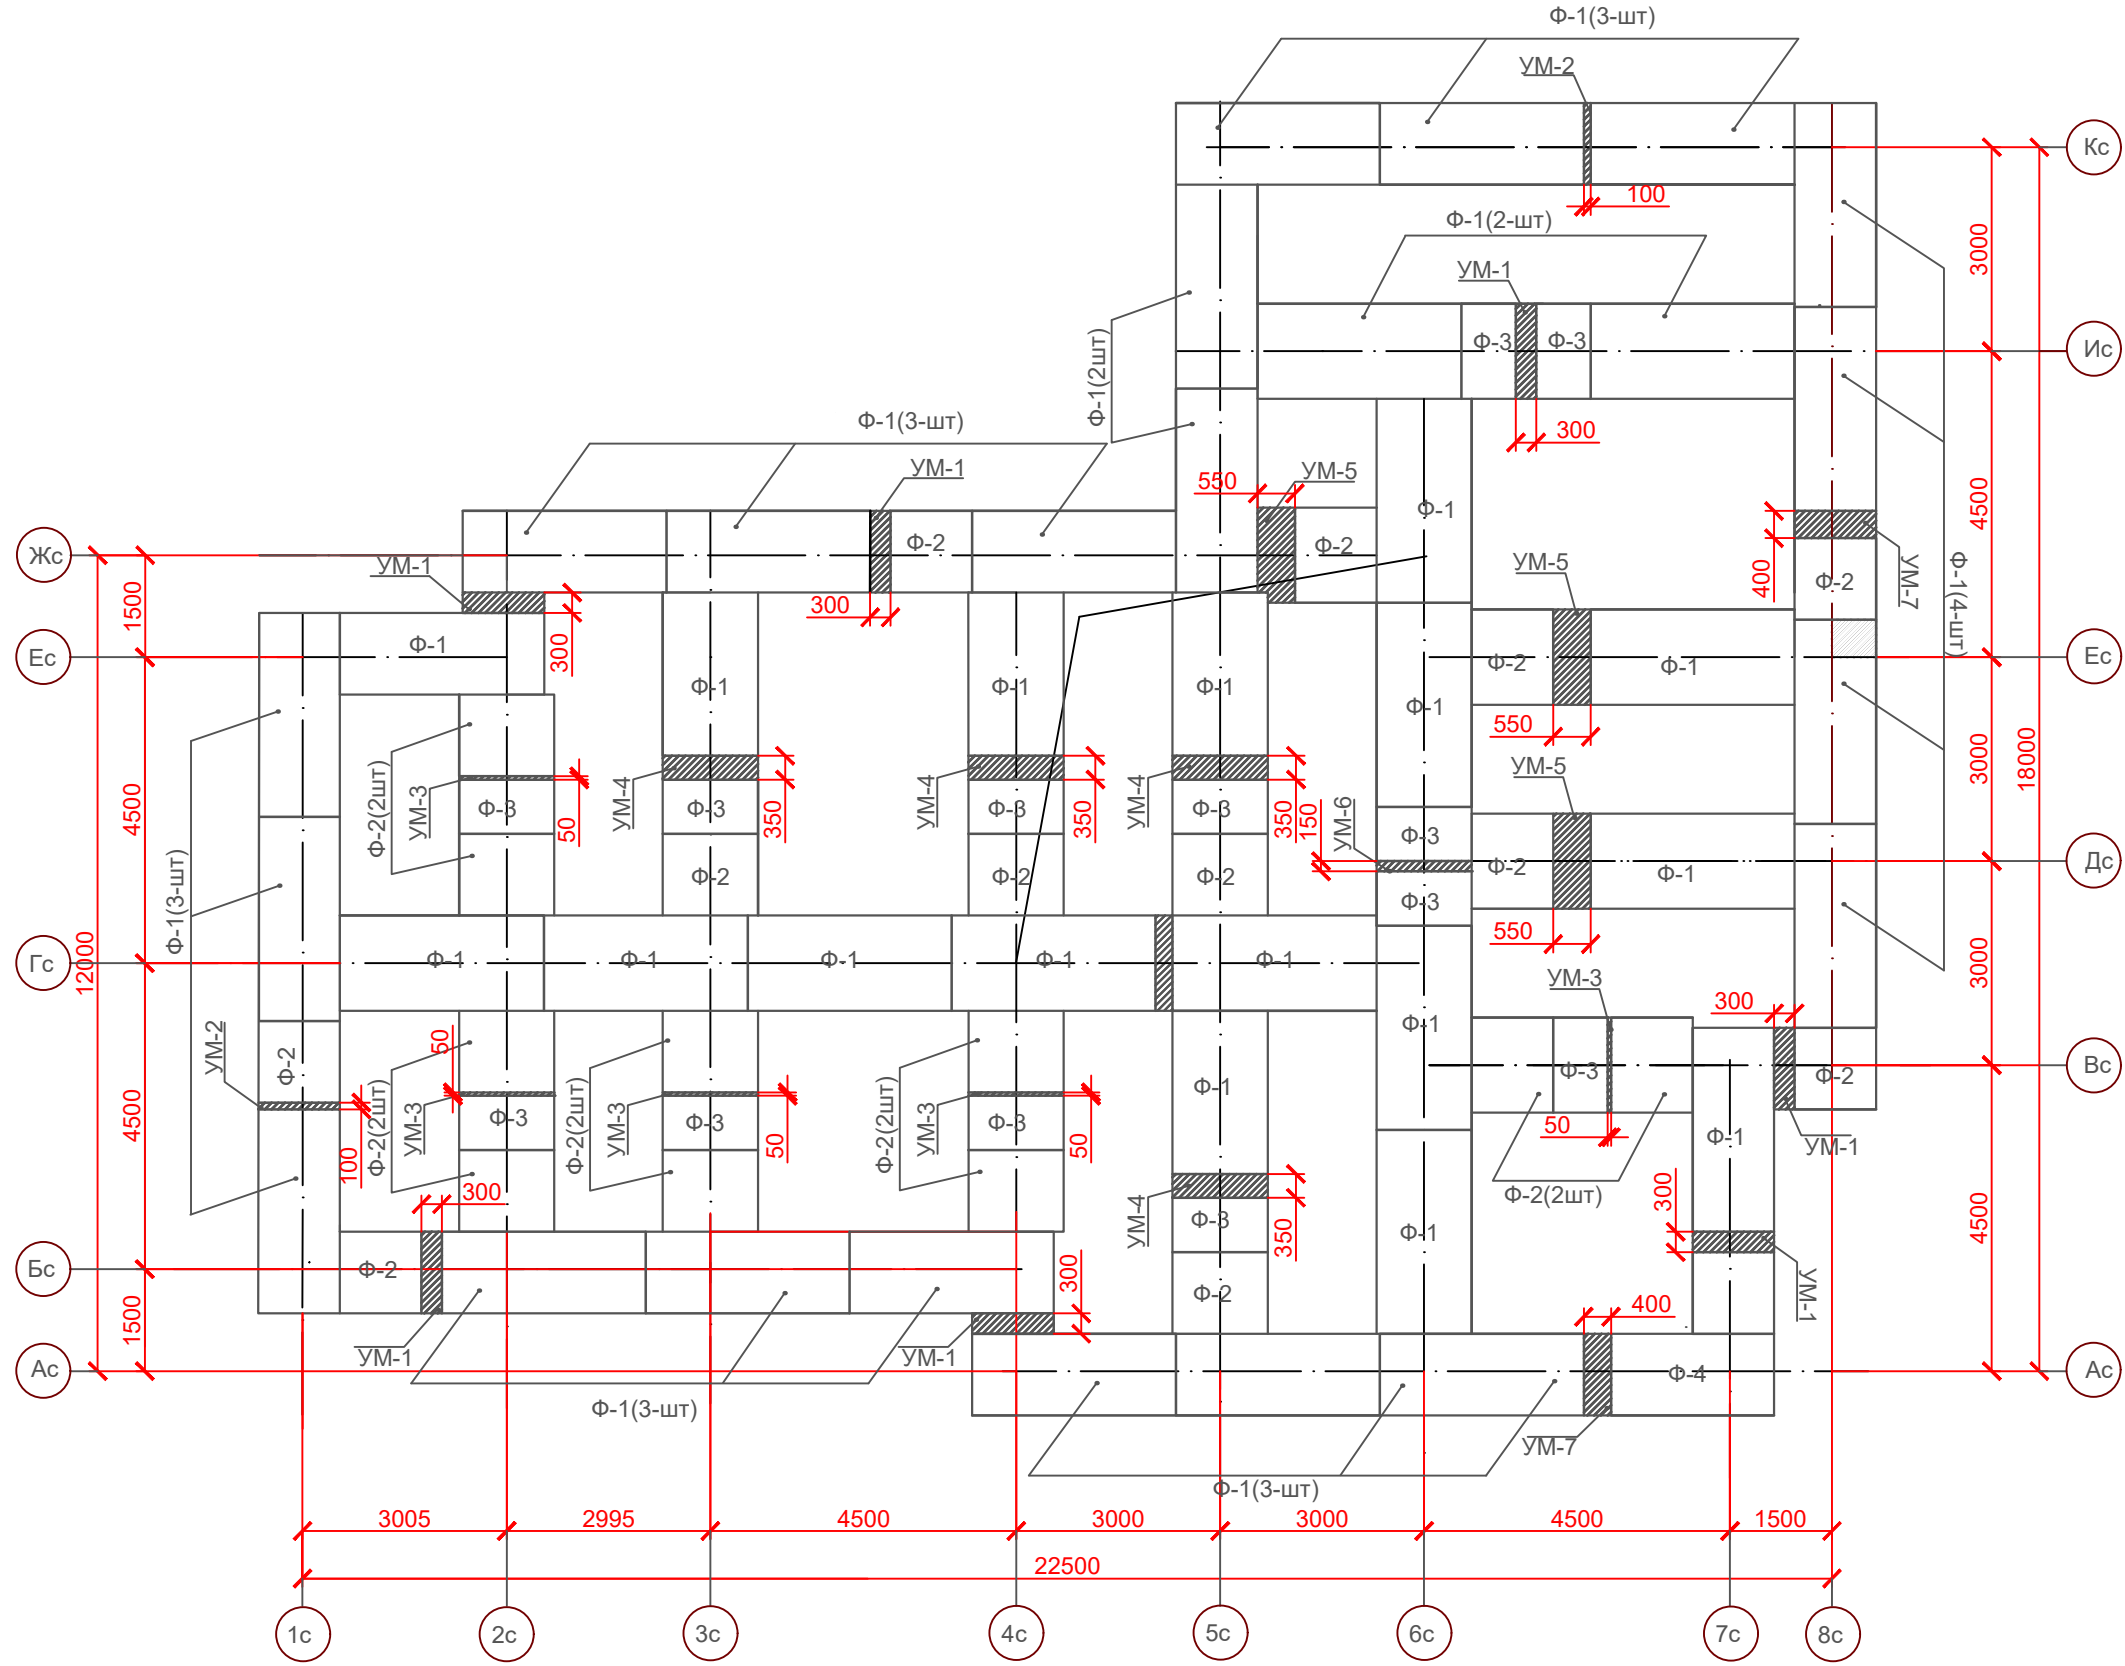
Ф-1(3-шт)
УМ-2
Кс
100
Ф-1(2-шт)
УМ-1
3000
Ф-3
Ф-3
Ис
Ф-1(2шт)
300
Ф-1(3-шт)
УМ-1
550
УМ-5
4500
Ф-1
Жс
Ф-2
Ф-2
400
Ф-2
УМ-7
УМ-1
300
Ф-1(4-шт)
1500
300
УМ-5
Ес
Ф-1
Ф-1
Ф-1
Ф-1
Ф-1
Ф-2
Ф-1
Ес
550
Ф-2(2шт)
УМ-3
УМ-4
УМ-4
УМ-4
УМ-5
3000
18000
4500
Ф-3
50
Ф-3
350
Ф-3
350
Ф-3
350
150
УМ-6
Ф-3
Ф-1(3-шт)
Ф-2
Ф-2
Ф-2
Ф-2
Ф-1
Дс
Ф-3
550
УМ-3
3000
Гс
12000
Ф-1
Ф-1
Ф-1
Ф-1
Ф-1
300
Ф-1
УМ-2
50
Ф-3
Ф-2
Ф-2
Ф-2(2шт)
УМ-3
Ф-3
Ф-2(2шт)
УМ-3
Ф-3
Ф-2(2шт)
УМ-3
Ф-3
Ф-1
Вс
4500
100
50
50
50
Ф-1
Ф-1
300
Ф-2(2шт)
УМ-1
4500
УМ-4
Ф-3
350
300
Бс
Ф-2
300
Ф-1
Ф-2
УМ-1
400
1500
УМ-1
УМ-1
Ф-4
Ас
Ас
Ф-1(3-шт)
УМ-7
Ф-1(3-шт)
3005
2995
4500
3000
3000
4500
1500
22500
1с
2с
3с
4с
5с
6с
7с
8с